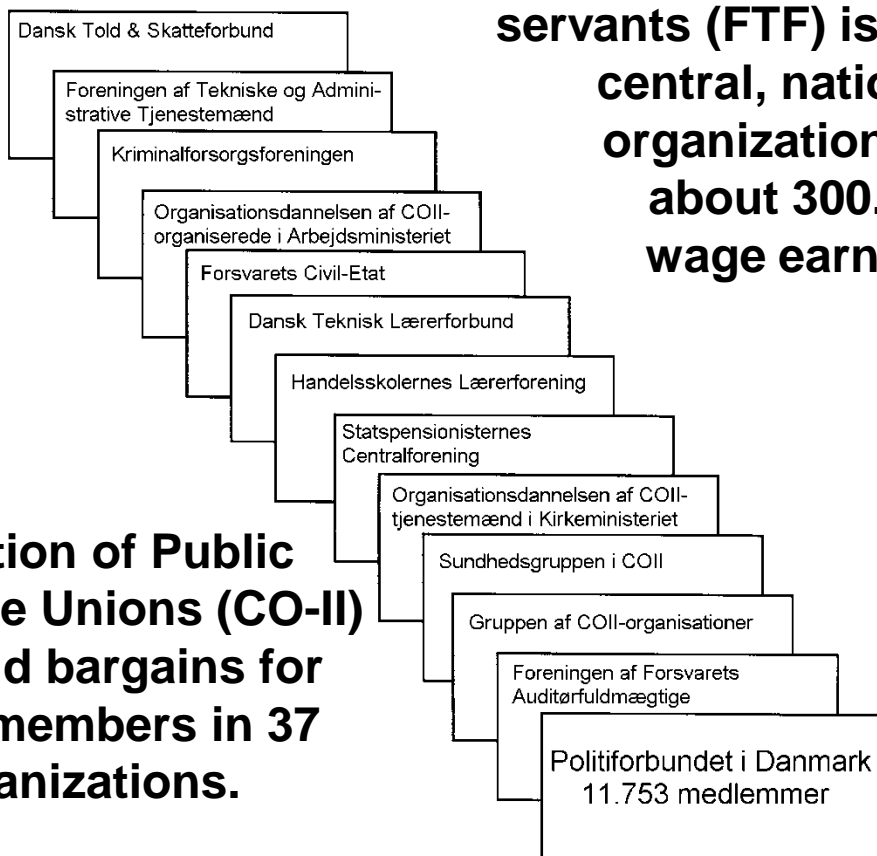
servants (FTF) is
central, natio
organization
about 300.
wage earn

Dansk Told & Skatteforbund

Foreningen af Tekniske og Administrative Tjenestemænd

Kriminalforsorgsforeningen

Organisationsdannelsen af COII-organiserede i Arbejdsministeriet

Forsvarets Civil-Etat

Dansk Teknisk Lærerforbund

Handelsskolernes Lærerforening

Statspensionisternes Centralforening

Organisationsdannelsen af COII-tjenestemænd i Kirkeministeriet

Sundhedsgruppen i COII

Gruppen af COII-organisationer

Foreningen af Forsvarets Auditørfuldmægtige

Politiforbundet i Danmark
11.753 medlemmer

tion of Public
e Unions (CO-II)
d bargains for
members in 37
anizations.